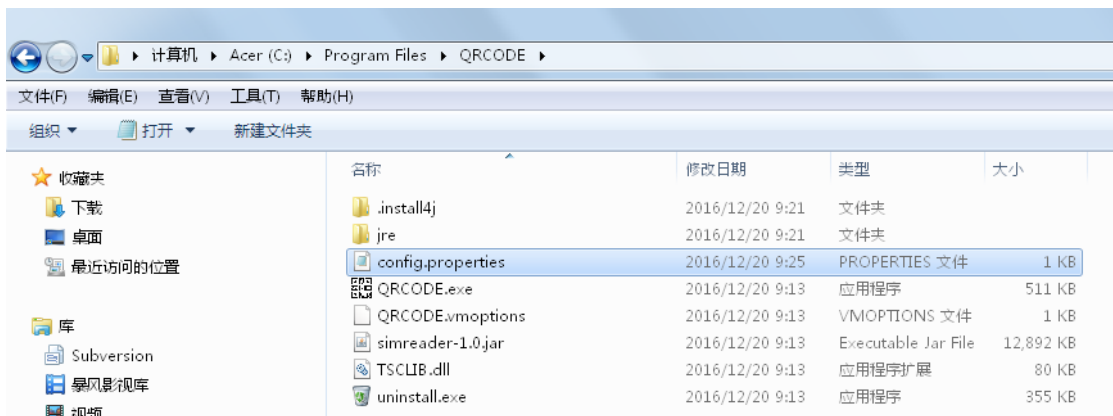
▸ 计算机 ▸ Acer (C:) ▸ Program Files ▸ QRCODE ▸

文件(F) 编辑(E) 查看(V) 工具(T) 帮助(H)

组织 ▾ 打开 ▾ 新建文件夹

收藏夹
下载
桌面
最近访问的位置

库
Subversion
暴风影视库
视频

| 名称 | 修改日期 | 类型 | 大小 |
|---|---|---|---|
| .install4j | 2016/12/20 9:21 | 文件夹 | |
| jre | 2016/12/20 9:21 | 文件夹 | |
| config.properties | 2016/12/20 9:25 | PROPERTIES 文件 | 1 KB |
| QRCODE.exe | 2016/12/20 9:13 | 应用程序 | 511 KB |
| QRCODE.vmoptions | 2016/12/20 9:13 | VMOPTIONS 文件 | 1 KB |
| simreader-1.0.jar | 2016/12/20 9:13 | Executable Jar File | 12,892 KB |
| TSCLIB.dll | 2016/12/20 9:13 | 应用程序扩展 | 80 KB |
| uninstall.exe | 2016/12/20 9:13 | 应用程序 | 355 KB |